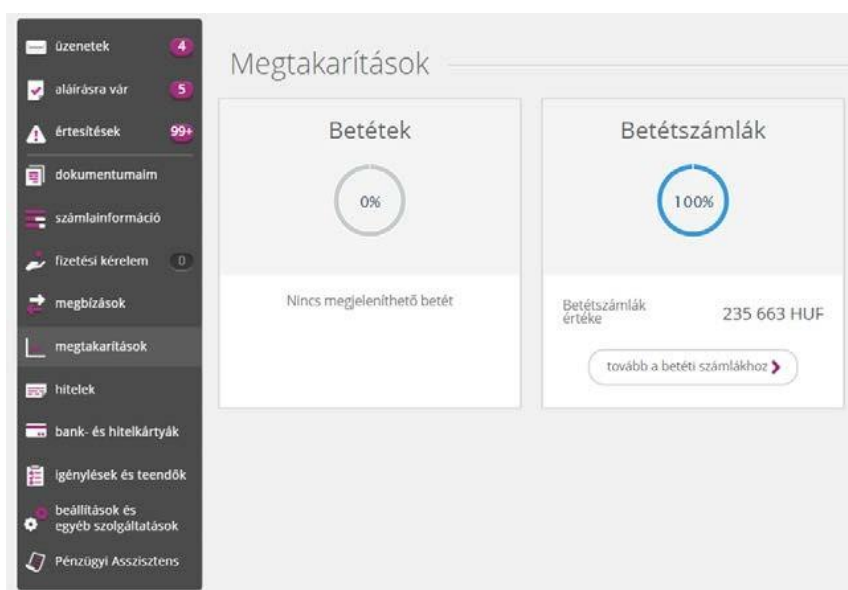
üzenetek 4
aláírásra vár 5
értesítések 99+
dokumentumaim
számlainformáció
fizetési kérelem 0
megbízások
megtakarítások
hitelek
bank- és hitelkártyák
igénylések és teendők
beállítások és egyéb szolgáltatások
Pénzügyi Asszisztens

Megtakarítások

Betétek
0%
Nincs megjeleníthető betét

Betétszámlák
100%
Betétszámlák értéke 235 663 HUF
tovább a betéti számlákhoz